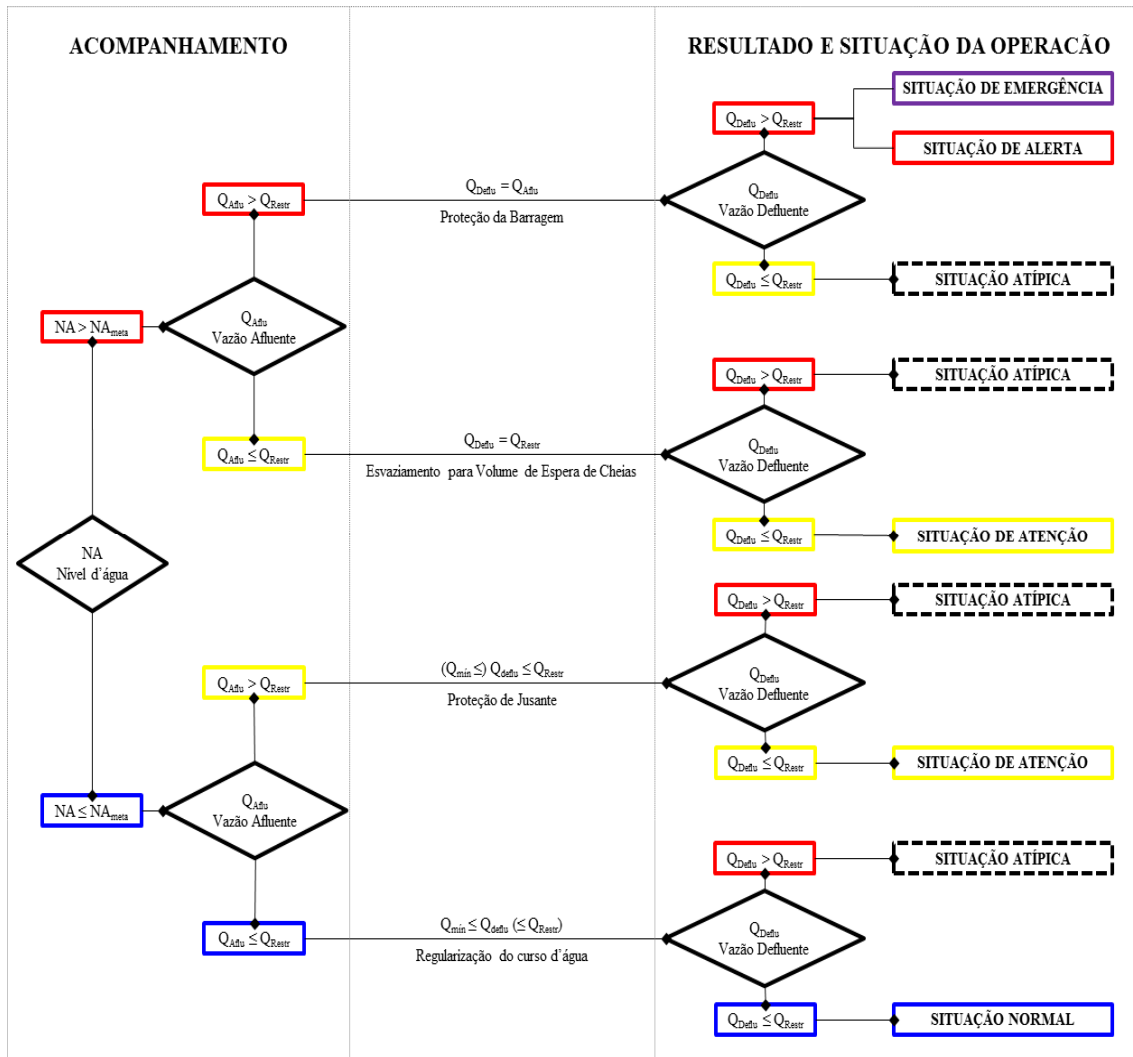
ACOMPANHAMENTO

RESULTADO E SITUAÇÃO DA OPERAÇÃO

$Q_{Deflu} > Q_{Restr}$

SITUAÇÃO DE EMERGÊNCIA

SITUAÇÃO DE ALERTA

$Q_{Aflu} > Q_{Restr}$

$Q_{Deflu} = Q_{Aflu}$

Proteção da Barragem

$Q_{Deflu}$
Vazão Defluente

$Q_{Deflu} \leq Q_{Restr}$

SITUAÇÃO ATÍPICA

$NA > NA_{meta}$

$Q_{Aflu}$
Vazão Afluente

$Q_{Deflu} > Q_{Restr}$

SITUAÇÃO ATÍPICA

$Q_{Aflu} \leq Q_{Restr}$

$Q_{Deflu} = Q_{Restr}$

Esvaziamento para Volume de Espera de Cheias

$Q_{Deflu}$
Vazão Defluente

$Q_{Deflu} \leq Q_{Restr}$

SITUAÇÃO DE ATENÇÃO

NA
Nível d'água

$Q_{Deflu} > Q_{Restr}$

SITUAÇÃO ATÍPICA

$Q_{Aflu} > Q_{Restr}$

$(Q_{mín} \leq)\ Q_{deflu} \leq Q_{Restr}$

Proteção de Jusante

$Q_{Deflu}$
Vazão Defluente

$Q_{Deflu} \leq Q_{Restr}$

SITUAÇÃO DE ATENÇÃO

$NA \leq NA_{meta}$

$Q_{Aflu}$
Vazão Afluente

$Q_{Deflu} > Q_{Restr}$

SITUAÇÃO ATÍPICA

$Q_{Aflu} \leq Q_{Restr}$

$Q_{mín} \leq Q_{deflu}\ (\leq Q_{Restr})$

Regularização do curso d'água

$Q_{Deflu}$
Vazão Defluente

$Q_{Deflu} \leq Q_{Restr}$

SITUAÇÃO NORMAL